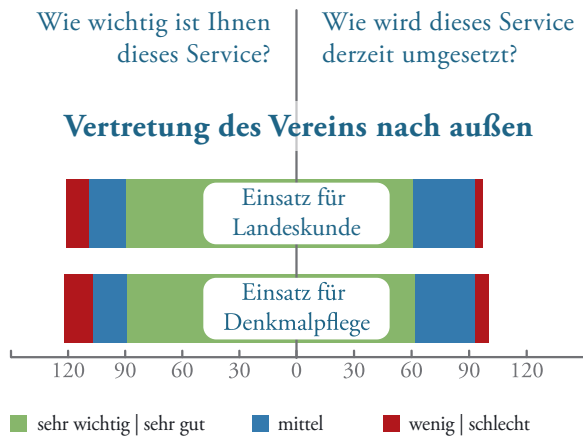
Wie wichtig ist Ihnen dieses Service?

Wie wird dieses Service derzeit umgesetzt?

Vertretung des Vereins nach außen

Einsatz für Landeskunde

Einsatz für Denkmalpflege

120 90 60 30 0 30 60 90 120

sehr wichtig | sehr gut
mittel
wenig | schlecht